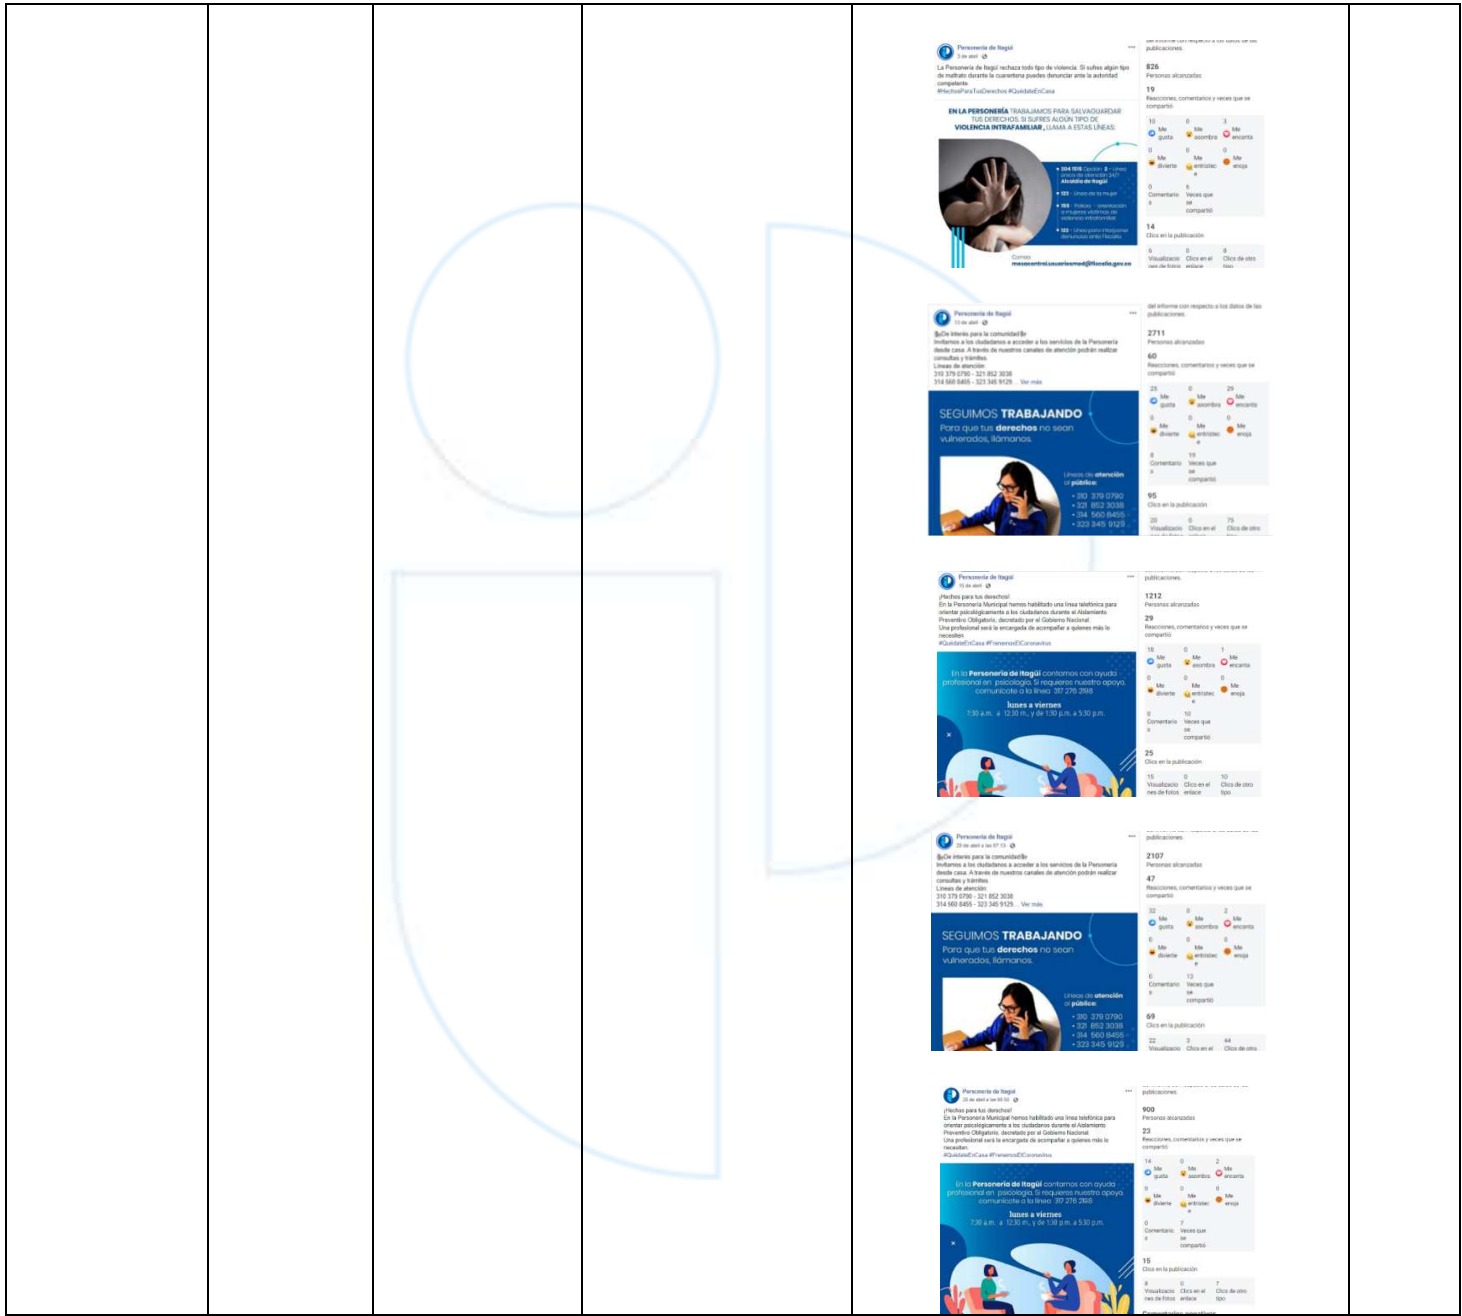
Personería de Itagüí
3 de abril

La Personería de Itagüí rechaza todo tipo de violencia. Si sufres algún tipo de maltrato durante la cuarentena puedes denunciar ante la autoridad competente.
#HechosParaTusDerechos #QuédateEnCasa

EN LA PERSONERÍA TRABAJAMOS PARA SALVAGUARDAR TUS DERECHOS. SI SUFRES ALGÚN TIPO DE VIOLENCIA INTRAFAMILIAR, LLAMA A ESTAS LÍNEAS:

publicaciones.
826
Personas alcanzadas
19
Reacciones, comentarios y veces que se compartió
10 Me gusta 0 Me asombra 3 Me encanta
0 Me divierte 0 Me entristece 0 Me enoja
0 Comentarios 6 Veces que se compartió
14
Clics en la publicación
6 Visualizaciones de fotos 0 Clics en el enlace 8 Clics de otro tipo

Personería de Itagüí
13 de abril
De interés para la comunidad
Invitamos a los ciudadanos a acceder a los servicios de la Personería desde casa. A través de nuestros canales de atención podrán realizar consultas y trámites.
Líneas de atención:
310 379 0790 - 321 852 3038
314 560 8455 - 323 345 9129... Ver más

SEGUIMOS TRABAJANDO
Para que tus derechos no sean vulnerados, llámanos.
Líneas de atención al público:
• 310 379 0790
• 321 852 3038
• 314 560 8455
• 323 345 9129

del informe con respecto a los datos de las publicaciones.
2711
Personas alcanzadas
60
Reacciones, comentarios y veces que se compartió
25 Me gusta 0 Me asombra 26 Me encanta
0 Me divierte 0 Me entristece 0 Me enoja
0 Comentarios 19 Veces que se compartió
95
Clics en la publicación
20 Visualizaciones 0 Clics en el enlace 75 Clics de otro tipo

Personería de Itagüí
15 de abril
¡Hechos para tus derechos!
En la Personería Municipal hemos habilitado una línea telefónica para orientar psicológicamente a los ciudadanos durante el Aislamiento Preventivo Obligatorio, decretado por el Gobierno Nacional.
Una profesional será la encargada de acompañar a quienes más lo necesiten.
#QuédateEnCasa #FrenemosElCoronavirus

En la Personería de Itagüí contamos con ayuda profesional en psicología. Si requieres nuestro apoyo, comunícate a la línea 317 276 2198
lunes a viernes
7:30 a.m. a 12:30 m., y de 1:30 p.m. a 5:30 p.m.

publicaciones.
1212
Personas alcanzadas
29
Reacciones, comentarios y veces que se compartió
18 Me gusta 0 Me asombra 1 Me encanta
0 Me divierte 0 Me entristece 0 Me enoja
0 Comentarios 10 Veces que se compartió
25
Clics en la publicación
15 Visualizaciones de fotos 0 Clics en el enlace 10 Clics de otro tipo

Personería de Itagüí
20 de abril a las 07:13
De interés para la comunidad
Invitamos a los ciudadanos a acceder a los servicios de la Personería desde casa. A través de nuestros canales de atención podrán realizar consultas y trámites.
Líneas de atención:
310 379 0790 - 321 852 3038
314 560 8455 - 323 345 9129... Ver más

SEGUIMOS TRABAJANDO
Para que tus derechos no sean vulnerados, llámanos.
Líneas de atención al público:
• 310 379 0790
• 321 852 3038
• 314 560 8455
• 323 345 9129

publicaciones.
2107
Personas alcanzadas
47
Reacciones, comentarios y veces que se compartió
32 Me gusta 0 Me asombra 2 Me encanta
0 Me divierte 0 Me entristece 0 Me enoja
0 Comentarios 13 Veces que se compartió
69
Clics en la publicación
22 Visualizaciones 3 Clics en el 44 Clics de otro

Personería de Itagüí
22 de abril a las 08:50
¡Hechos para tus derechos!
En la Personería Municipal hemos habilitado una línea telefónica para orientar psicológicamente a los ciudadanos durante el Aislamiento Preventivo Obligatorio, decretado por el Gobierno Nacional.
Una profesional será la encargada de acompañar a quienes más lo necesiten.
#QuédateEnCasa #FrenemosElCoronavirus

En la Personería de Itagüí contamos con ayuda profesional en psicología. Si requieres nuestro apoyo, comunícate a la línea 317 276 2198
lunes a viernes
7:30 a.m. a 12:30 m., y de 1:30 p.m. a 5:30 p.m.

publicaciones.
900
Personas alcanzadas
23
Reacciones, comentarios y veces que se compartió
14 Me gusta 0 Me asombra 2 Me encanta
0 Me divierte 0 Me entristece 0 Me enoja
0 Comentarios 7 Veces que se compartió
15
Clics en la publicación
8 Visualizaciones de fotos 0 Clics en el enlace 7 Clics de otro tipo